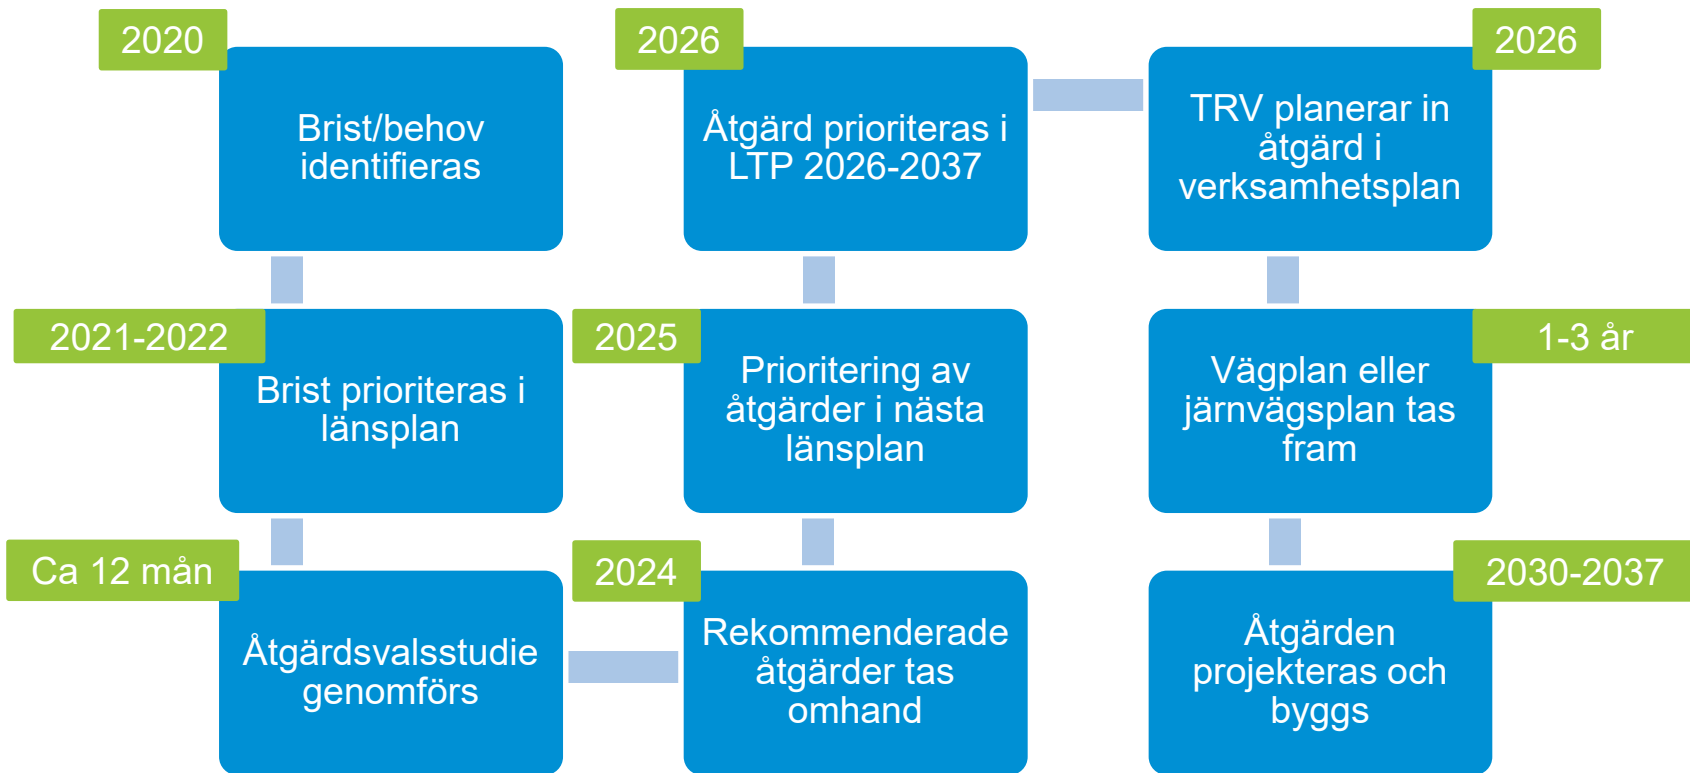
2020

Brist/behov identifieras

2021-2022

Brist prioriteras i länsplan

Ca 12 mån

Åtgärdsvalsstudie genomförs

2024

Rekommenderade åtgärder tas omhand

2025

Prioritering av åtgärder i nästa länsplan

2026

Åtgärd prioriteras i LTP 2026-2037

2026

TRV planerar in åtgärd i verksamhetsplan

1-3 år

Vägplan eller järnvägsplan tas fram

2030-2037

Åtgärden projekteras och byggs